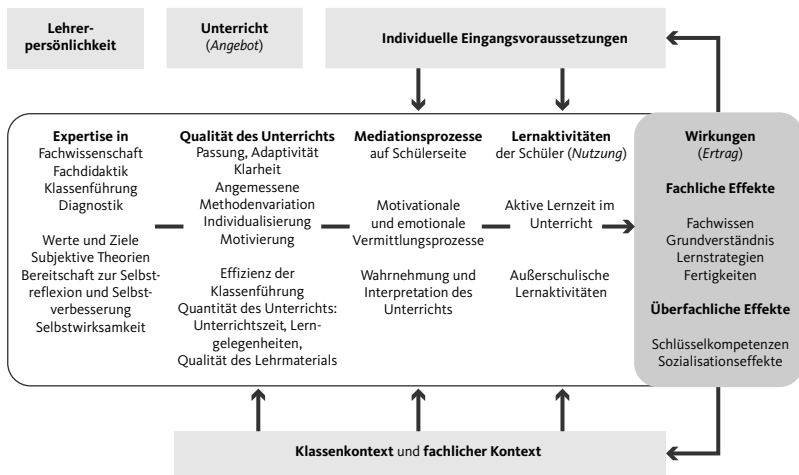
Lehrerpersönlichkeit

Unterricht (*Angebot*)

Individuelle Eingangsvoraussetzungen

Expertise in
Fachwissenschaft
Fachdidaktik
Klassenführung
Diagnostik

Werte und Ziele
Subjektive Theorien
Bereitschaft zur Selbstreflexion und Selbstverbesserung
Selbstwirksamkeit

Qualität des Unterrichts
Passung, Adaptivität
Klarheit
Angemessene Methodenvariation
Individualisierung
Motivierung

Effizienz der Klassenführung
Quantität des Unterrichts: Unterrichtszeit, Lerngelegenheiten,
Qualität des Lehrmaterials

Mediationsprozesse
auf Schülerseite

Motivationale und emotionale Vermittlungsprozesse

Wahrnehmung und Interpretation des Unterrichts

Lernaktivitäten
der Schüler (*Nutzung*)

Aktive Lernzeit im Unterricht

Außerschulische Lernaktivitäten

Wirkungen
(*Ertrag*)

Fachliche Effekte

Fachwissen
Grundverständnis
Lernstrategien
Fertigkeiten

Überfachliche Effekte

Schlüsselkompetenzen
Sozialisationseffekte

Klassenkontext und fachlicher Kontext